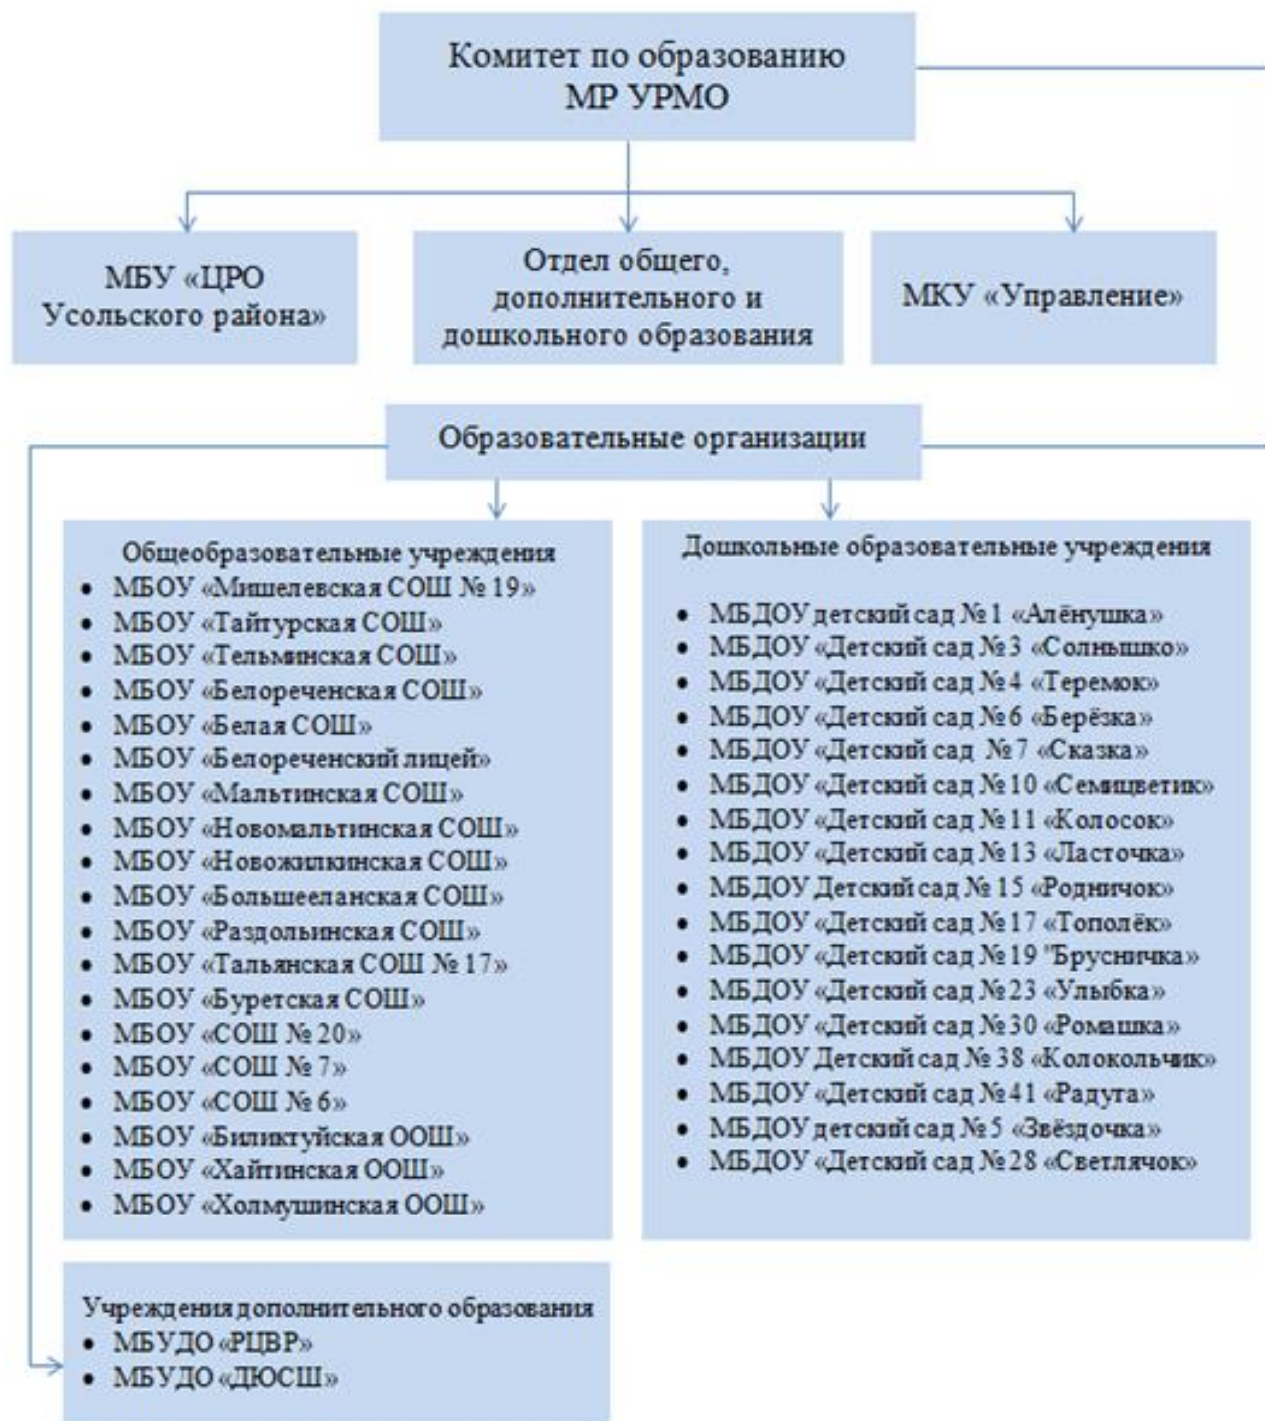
Комитет по образованию МР УРМО

МБУ «ЦРО Усольского района»

Отдел общего, дополнительного и дошкольного образования

МКУ «Управление»

Образовательные организации

Общеобразовательные учреждения
- МБОУ «Мишелевская СОШ № 19»
- МБОУ «Тайтурская СОШ»
- МБОУ «Тельминская СОШ»
- МБОУ «Белореченская СОШ»
- МБОУ «Белая СОШ»
- МБОУ «Белореченский лицей»
- МБОУ «Мальтинская СОШ»
- МБОУ «Новомальтинская СОШ»
- МБОУ «Новожилкинская СОШ»
- МБОУ «Большееланская СОШ»
- МБОУ «Раздольинская СОШ»
- МБОУ «Тальянская СОШ № 17»
- МБОУ «Буретская СОШ»
- МБОУ «СОШ № 20»
- МБОУ «СОШ № 7»
- МБОУ «СОШ № 6»
- МБОУ «Биликтуйская ООШ»
- МБОУ «Хайтинская ООШ»
- МБОУ «Холмушинская ООШ»

Дошкольные образовательные учреждения
- МБДОУ детский сад № 1 «Алёнушка»
- МБДОУ «Детский сад № 3 «Солнышко»
- МБДОУ «Детский сад № 4 «Теремок»
- МБДОУ «Детский сад № 6 «Берёзка»
- МБДОУ «Детский сад № 7 «Сказка»
- МБДОУ «Детский сад № 10 «Семицветик»
- МБДОУ «Детский сад № 11 «Колосок»
- МБДОУ «Детский сад № 13 «Ласточка»
- МБДОУ Детский сад № 15 «Родничок»
- МБДОУ «Детский сад № 17 «Тополёк»
- МБДОУ «Детский сад № 19 "Брусничка»
- МБДОУ «Детский сад № 23 «Улыбка»
- МБДОУ «Детский сад № 30 «Ромашка»
- МБДОУ Детский сад № 38 «Колокольчик»
- МБДОУ «Детский сад № 41 «Радуга»
- МБДОУ детский сад № 5 «Звёздочка»
- МБДОУ «Детский сад № 28 «Светлячок»

Учреждения дополнительного образования
- МБУДО «РЦВР»
- МБУДО «ДЮСШ»